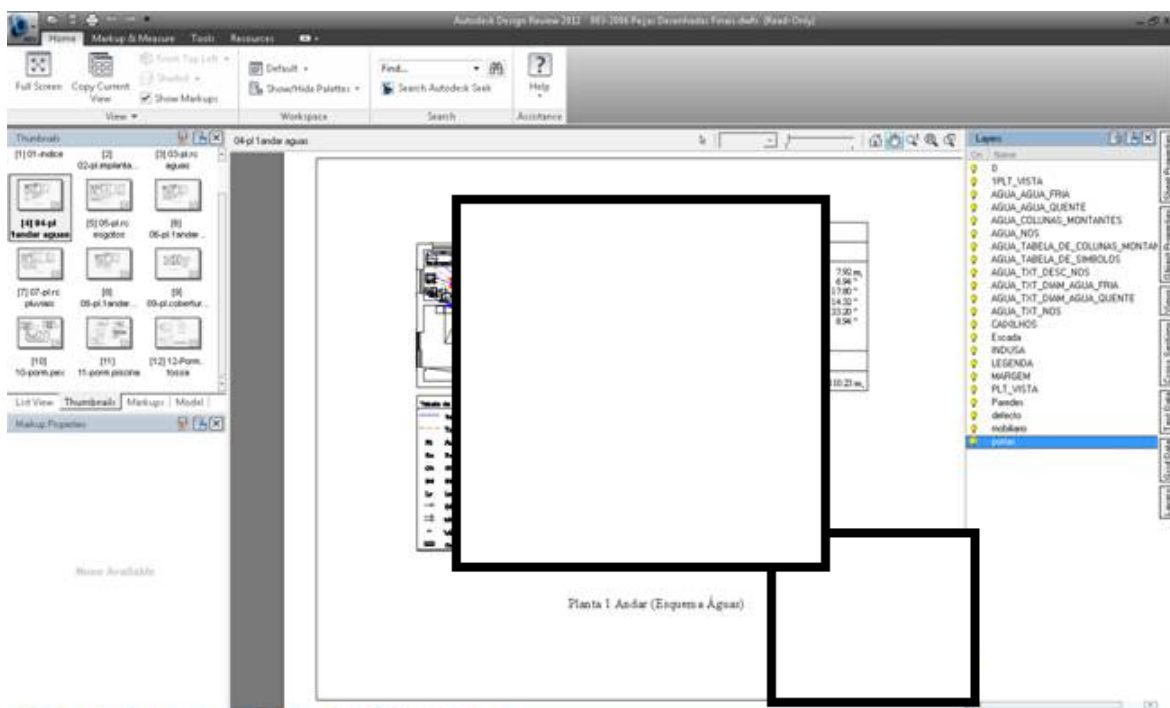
Autodesk Design Review 2012 - 003-2006 Peças Desenhadas Finais.dwfx (Read-Only)

Home Markup & Measure Tools Resources

Full Screen Copy Current View Front Top Left Shaded Show Markups View

Default Show/Hide Palettes Workspace

Find... Search Autodesk Seek Search

Help Assistance

Thumbnails

[1] 01-indice [2] 02-pl.implanta... [3] 03-pl.rc aguas
[4] 04-pl 1andar aguas [5] 05-pl.rc esgotos [6] 06-pl 1andar...
[7] 07-pl.rc pluviais [8] 08-pl 1andar... [9] 09-pl.cobertur...
[10] 10-porm.pex [11] 11-porm.piscina [12] 12-Porm. fossa

List View Thumbnails Markups Model

Markup Properties

None Available

04-pl 1andar aguas

7.92 m,
6.94 "
17.80 "
14.32 "
33.20 "
8.94 "

10.23 m,

Tabela de

Planta 1 Andar (Esquema Águas)

Layers

On Name
0
1PLT_VISTA
AGUA_AGUA_FRIA
AGUA_AGUA_QUENTE
AGUA_COLUNAS_MONTANTES
AGUA_NOS
AGUA_TABELA_DE_COLUNAS_MONTAN
AGUA_TABELA_DE_SIMBOLOS
AGUA_TXT_DESC_NOS
AGUA_TXT_DIAM_AGUA_FRIA
AGUA_TXT_DIAM_AGUA_QUENTE
AGUA_TXT_NOS
CABOLHOS
Escada
INDUSA
LEGENDA
MARGEM
PLT_VISTA
Paredes
defecto
mobiliario
portas